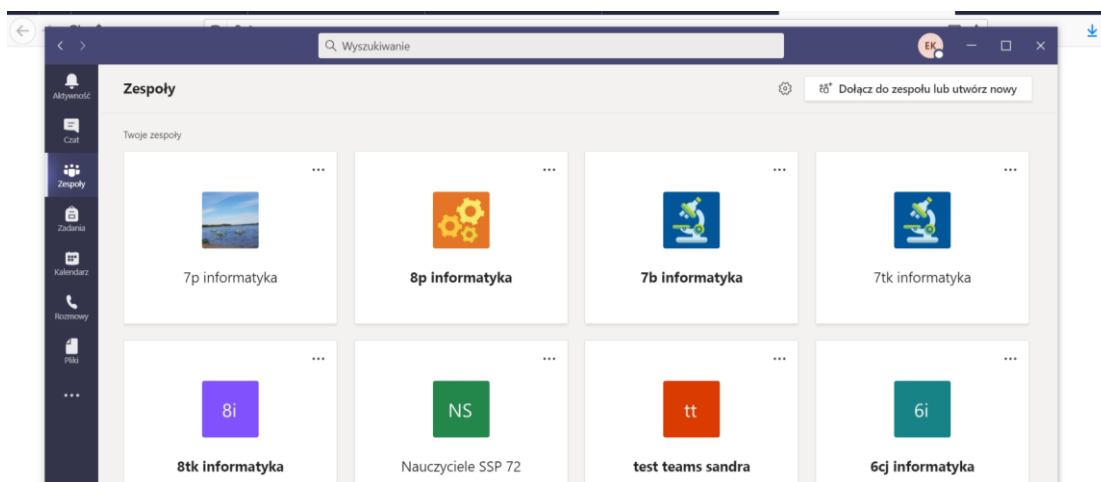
Wyszukiwanie

EK

Aktywność

Czat

Zespoły

Zadania

Kalendarz

Rozmowy

Pliki

...

Zespoły

Dołącz do zespołu lub utwórz nowy

Twoje zespoły

...

7p informatyka

...

8p informatyka

...

7b informatyka

...

7tk informatyka

...

8i

8tk informatyka

...

NS

Nauczyciele SSP 72

...

tt

test teams sandra

...

6i

6cj informatyka